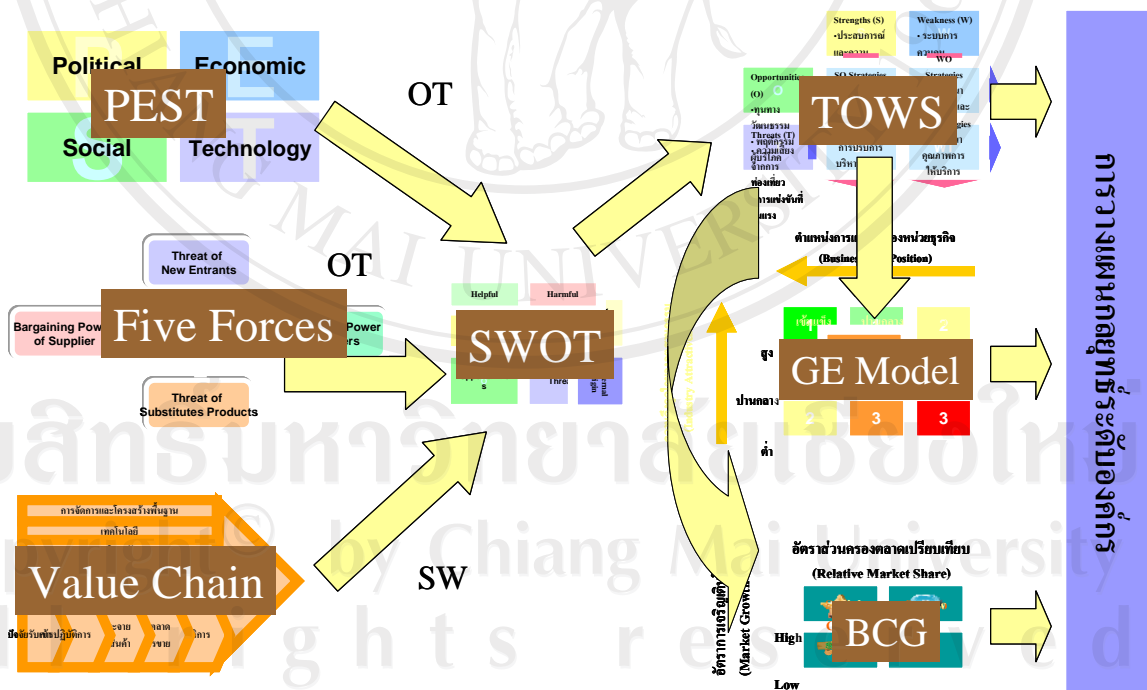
Political
Economic
PEST
Social
Technology

OT

Threat of New Entrants

OT

Bargaining Power of Supplier
Five Forces
Power
ers

Threat of Substitutes Products

การจัดการและโครงสร้างพื้นฐาน
เทคโนโลยี
Value Chain
ปัจจัยรับเข้า
ปฏิบัติการ
ะจาย
นค้า
ลาด
ขาย
การ

SW

Helpful
Harmful
SWOT
s
Threa

Strengths (S)
•ประสบการณ์
และความ
Weakness (W)
• ระบบการ
ควบคุม
Opportunities (O)
•ทุนทาง
วัฒนธรรม
Threats (T)
• พฤติกรรม
• ความเสี่ยง
ผู้บริโภค
จากการ
ท่องเที่ยว
การแข่งขันที่
รุนแรง
SO Strategies
การปรับการ
บริหาร
WO
Strategies
คุณภาพการ
ให้บริการ
TOWS

ตำแหน่งการแ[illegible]องหน่วยธุรกิจ
(Busines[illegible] Position)

1
2
สูง
GE Model
ปานกลาง
2
3
3
ต่ำ

อัตราส่วนครองตลาดเปรียบเทียบ
(Relative Market Share)
อัตราการเจริญเติบโต
(Market Growth
High
BCG
Low

การวางแผนกลยุทธ์ระดับองค์กร

Copyright © by Chiang Mai University
All rights reserved